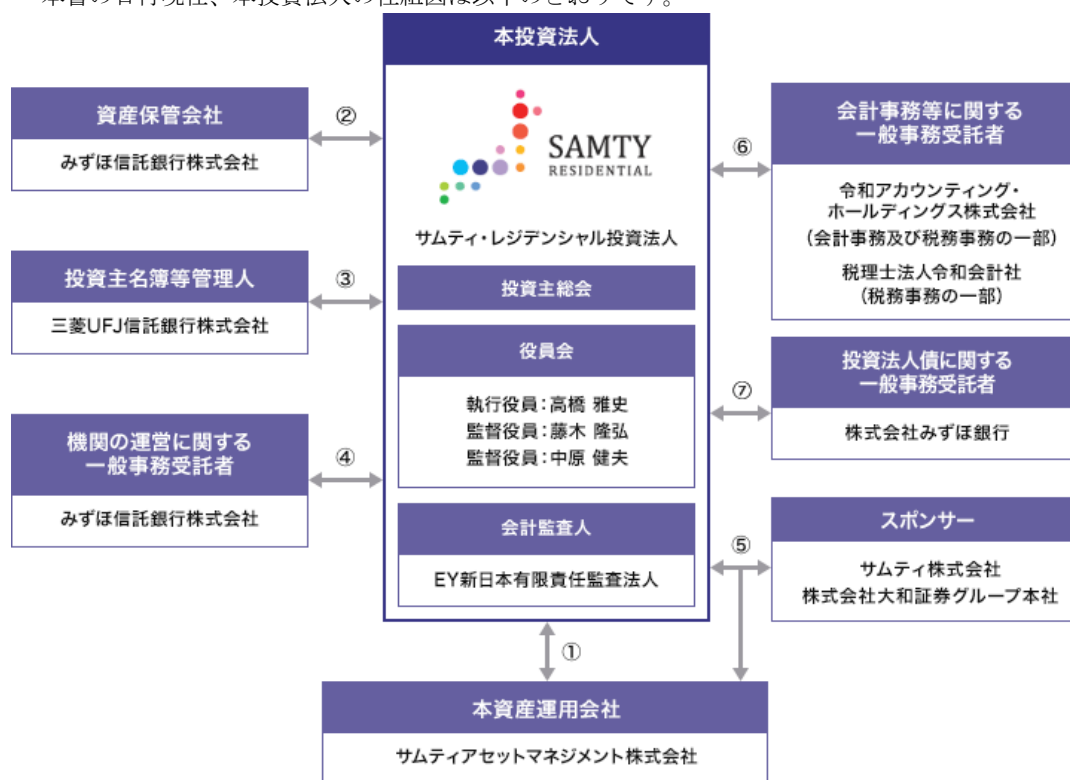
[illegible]

本投資法人

SAMTY RESIDENTIAL

サムティ・レジデンシャル投資法人

投資主総会

役員会

執行役員：高橋 雅史
監督役員：藤木 隆弘
監督役員：中原 健夫

会計監査人

EY新日本有限責任監査法人

資産保管会社

みずほ信託銀行株式会社

②

投資主名簿等管理人

三菱UFJ信託銀行株式会社

③

機関の運営に関する一般事務受託者

みずほ信託銀行株式会社

④

会計事務等に関する一般事務受託者

令和アカウンティング・ホールディングス株式会社（会計事務及び税務事務の一部）

税理士法人令和会計社（税務事務の一部）

⑥

投資法人債に関する一般事務受託者

株式会社みずほ銀行

⑦

スポンサー

サムティ株式会社
株式会社大和証券グループ本社

⑤

①

本資産運用会社

サムティアセットマネジメント株式会社